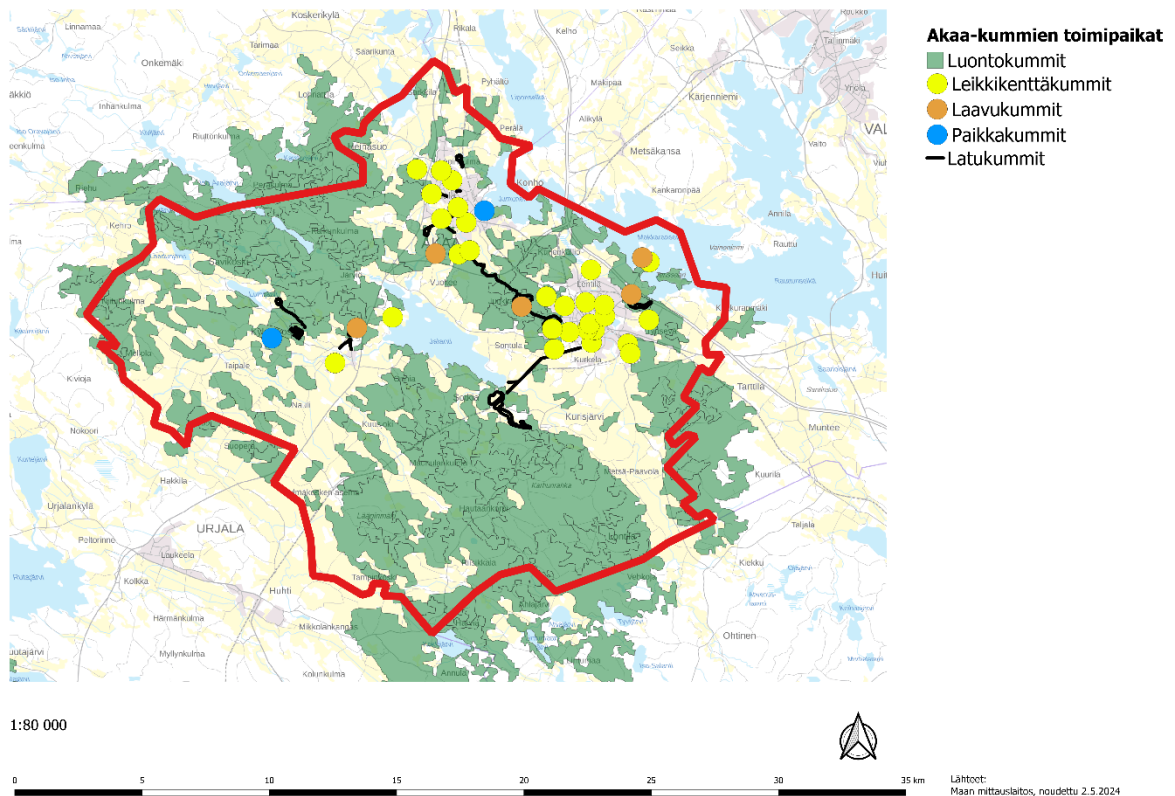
Akaa-kummien toimipaikat
Luontokummit
Leikkikenttäkummit
Laavukummit
Paikkakummit
Latukummit

Koskenkylä
Linnamaa
Onkemäki
Tärimaa
Saarikunta
Rikala
Kelho
Seikko
Rastirinne
Rekkola
Pyhällö
Kärjenniemi
Ylöjä
Inhankulma
Riuttonkulma
Alikylä
Metsäkansa
Perälä
VAL
Kehro
Kuhmo
Kankaronpää
Annila
Rautu
Lintula
Kurkiperämäki
Toijala
Vuoreu
Sorrola
Kurkela
Kylmäkoski
Taipale
K.vioja
Nokoori
Tantila
Kurisjärvi
Muntee
Kuurila
Hakkila
Metsä-Paavola
Kalhomarka
URJALA
Urjalankylä
Laukeela
Kolkka
Huhti
Kiekku
Hämmänkulma
Myllynkulma
Mikkolankangas
Ohtinen
Kolunkulma
Annula

1:80 000

0 5 10 15 20 25 30 35 km

Lähteet:
Maan mittauslaitos, noudettu 2.5.2024